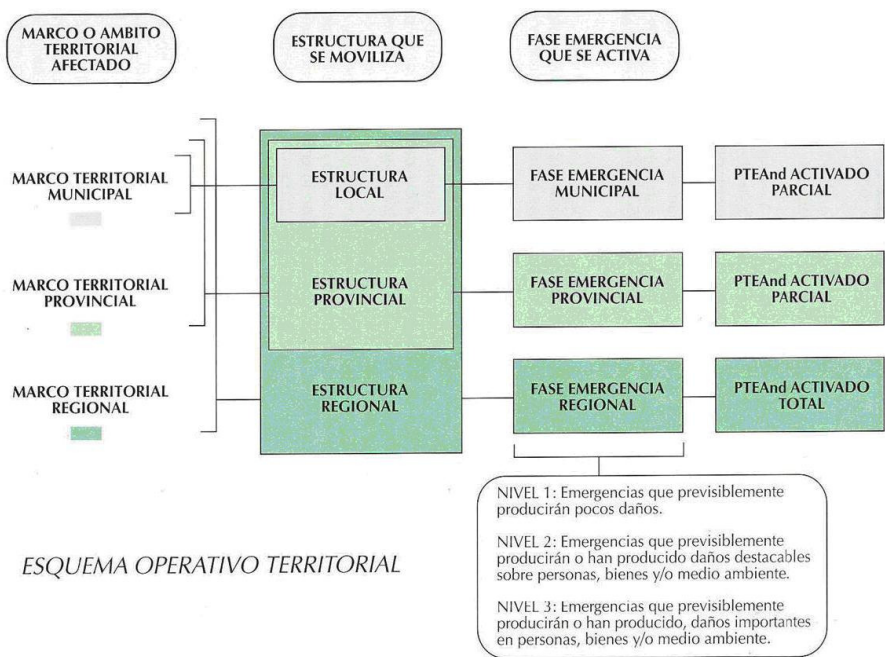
MARCO O AMBITO TERRITORIAL AFECTADO

ESTRUCTURA QUE SE MOVILIZA

FASE EMERGENCIA QUE SE ACTIVA

MARCO TERRITORIAL MUNICIPAL

ESTRUCTURA LOCAL

FASE EMERGENCIA MUNICIPAL

PTEAnd ACTIVADO PARCIAL

MARCO TERRITORIAL PROVINCIAL

ESTRUCTURA PROVINCIAL

FASE EMERGENCIA PROVINCIAL

PTEAnd ACTIVADO PARCIAL

MARCO TERRITORIAL REGIONAL

ESTRUCTURA REGIONAL

FASE EMERGENCIA REGIONAL

PTEAnd ACTIVADO TOTAL

NIVEL 1: Emergencias que previsiblemente producirán pocos daños.

NIVEL 2: Emergencias que previsiblemente producirán o han producido daños destacables sobre personas, bienes y/o medio ambiente.

NIVEL 3: Emergencias que previsiblemente producirán o han producido, daños importantes en personas, bienes y/o medio ambiente.

ESQUEMA OPERATIVO TERRITORIAL